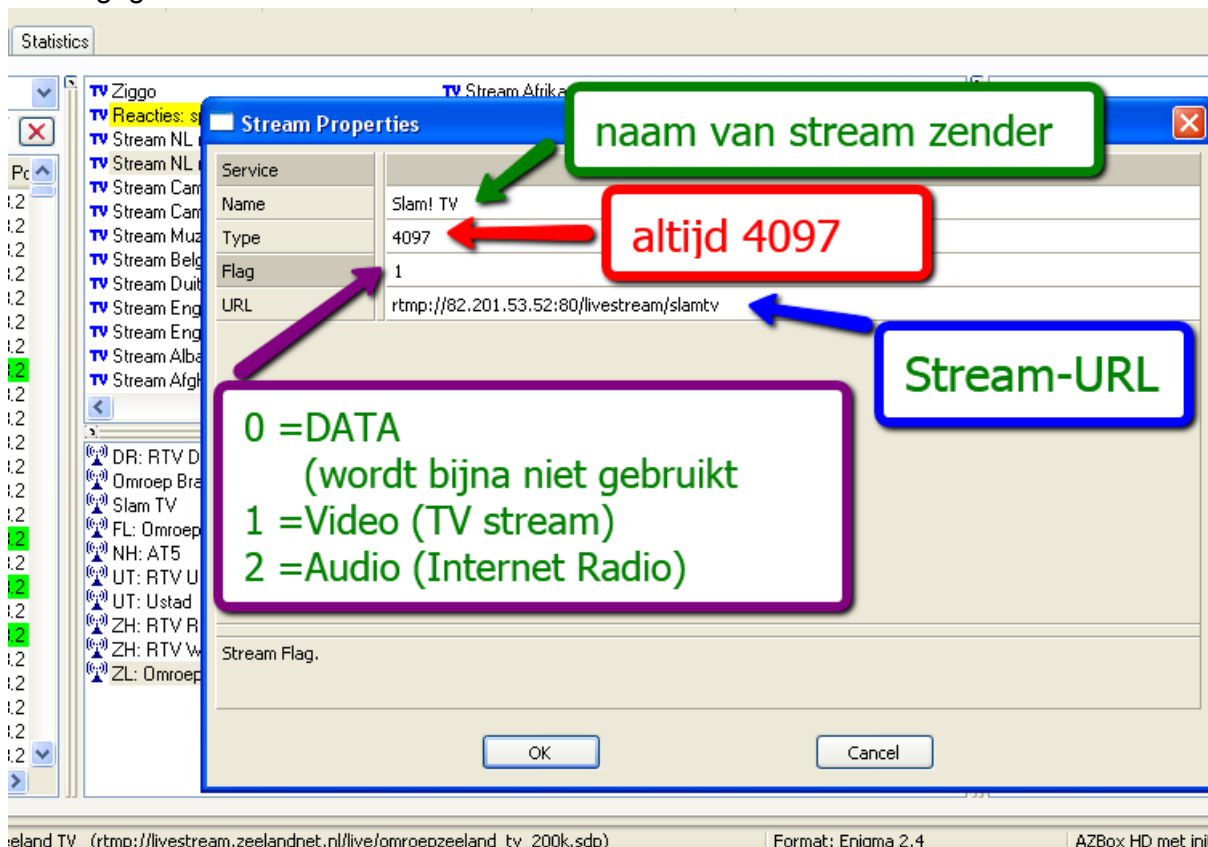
Statistics

Pc
.2
.2
.2
.2
.2
.2
.2
.2
.2
.2
.2
.2
.2
.2
.2
.2
.2
.2
.2
.2
.2
.2
.2
.2
.2

TV Ziggo
TV Reacties: s
TV Stream NL
TV Stream NL
TV Stream Cam
TV Stream Cam
TV Stream Muz
TV Stream Belg
TV Stream Duit
TV Stream Eng
TV Stream Eng
TV Stream Alba
TV Stream Afgh

TV Stream Afrika

DR: RTV D
Omroep Bra
Slam TV
FL: Omroep
NH: AT5
UT: RTV U
UT: Ustad
ZH: RTV R
ZH: RTV W
ZL: Omroep

Stream Properties

| Service | |
|---|---|
| Name | Slam! TV |
| Type | 4097 |
| Flag | 1 |
| URL | rtmp://82.201.53.52:80/livestream/slamtv |

naam van stream zender

altijd 4097

Stream-URL

0 =DATA
(wordt bijna niet gebruikt
1 =Video (TV stream)
2 =Audio (Internet Radio)

Stream Flag.

OK

Cancel

eland TV (rtmp://livestream.zeelandnet.nl/live/omroepzeeland_tv_200k.sdp)

Format: Enigma 2.4

AZBox HD met ini